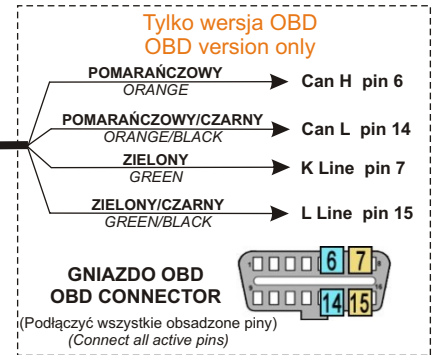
Tylko wersja OBD
OBD version only

POMARAŃCZOWY
ORANGE
Can H pin 6

POMARAŃCZOWY/CZARNY
ORANGE/BLACK
Can L pin 14

ZIELONY
GREEN
K Line pin 7

ZIELONY/CZARNY
GREEN/BLACK
L Line pin 15

GNIAZDO OBD
OBD CONNECTOR

6 7
14 15

(Podłączyć wszystkie obsadzone piny)
(Connect all active pins)